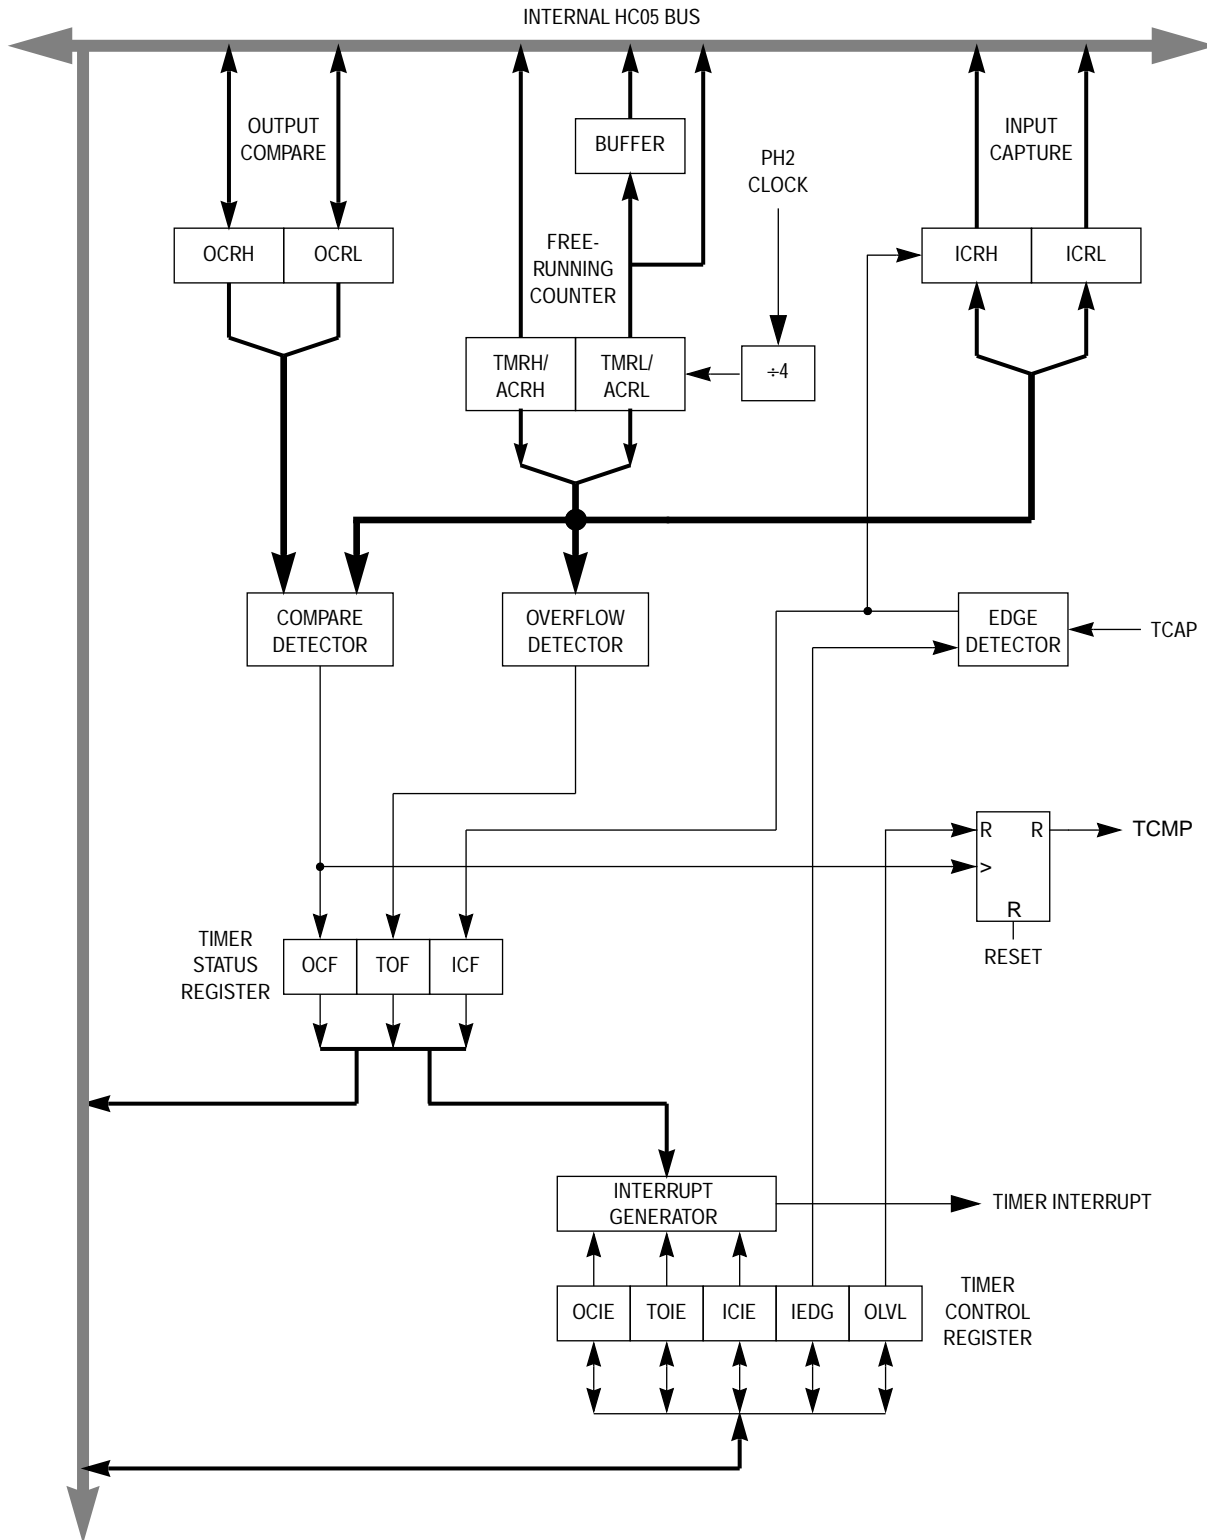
INTERNAL HC05 BUS

OUTPUT COMPARE

BUFFER

PH2 CLOCK

INPUT CAPTURE

OCRH

OCRL

FREE-RUNNING COUNTER

ICRH

ICRL

TMRH/ ACRH

TMRL/ ACRL

$\div 4$

COMPARE DETECTOR

OVERFLOW DETECTOR

EDGE DETECTOR

TCAP

R

R

TCMP

>

R

RESET

TIMER STATUS REGISTER

OCF

TOF

ICF

INTERRUPT GENERATOR

TIMER INTERRUPT

OCIE

TOIE

ICIE

IEDG

OLVL

TIMER CONTROL REGISTER